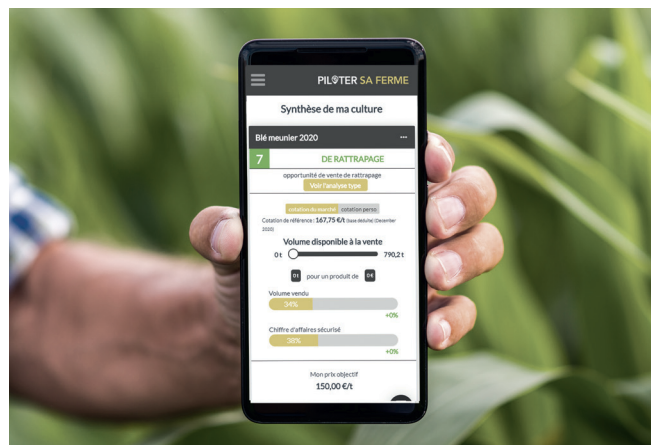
PILOTER SA FERME

Synthèse de ma culture

Blé meunier 2020 ···

7 DE RATTRAPAGE

opportunité de vente de rattrapage

Voir l'analyse type

cotation du marché cotation perso

Cotation de référence : 167,75 €/t (base échéance décembre 2020)

Volume disponible à la vente

0 t 790,2 t

01 pour un produit de 0€

Volume vendu

34%

+0%

Chiffre d'affaires sécurisé

38%

+0%

Mon prix objectif

150,00 €/t